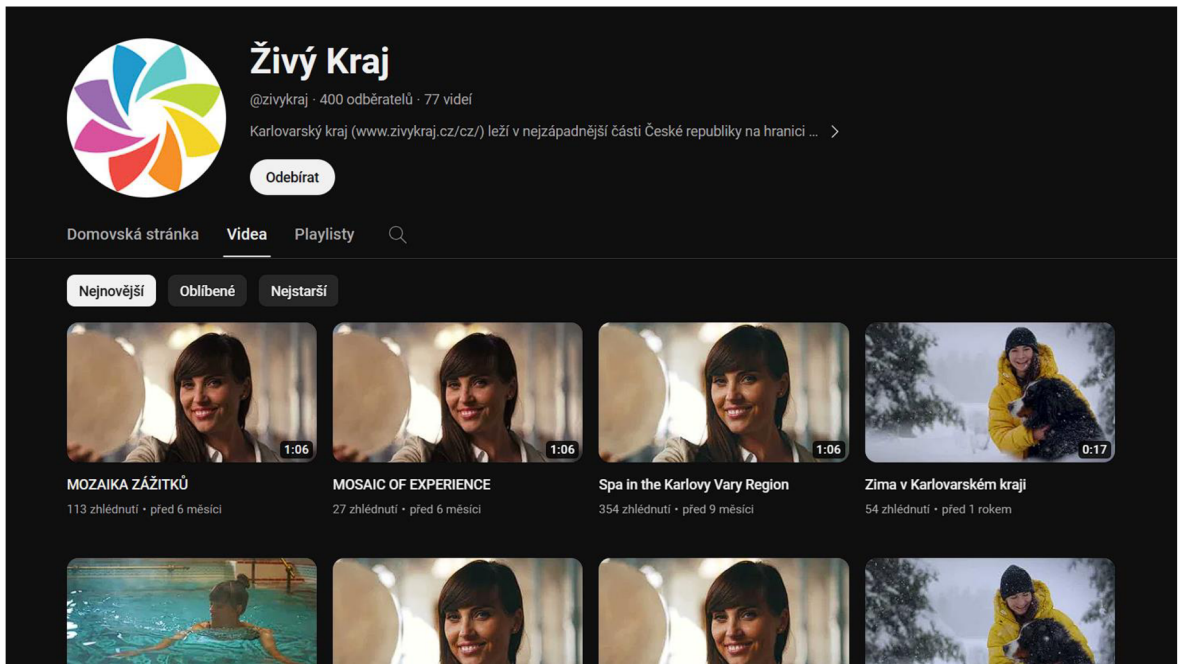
Živý Kraj

@zivykraj · 400 odběratelů · 77 videí

Karlovarský kraj (www.zivykraj.cz/cz/) leží v nejzápadnější části České republiky na hranici ... >

Odebírat

Domovská stránka Videa Playlisty

Nejnovější Oblíbené Nejstarší

1:06
MOZAIKA ZÁŽITKŮ
113 zhlédnutí • před 6 měsíci

1:06
MOSAIC OF EXPERIENCE
27 zhlédnutí • před 6 měsíci

1:06
Spa in the Karlovy Vary Region
354 zhlédnutí • před 9 měsíci

0:17
Zima v Karlovarském kraji
54 zhlédnutí • před 1 rokem